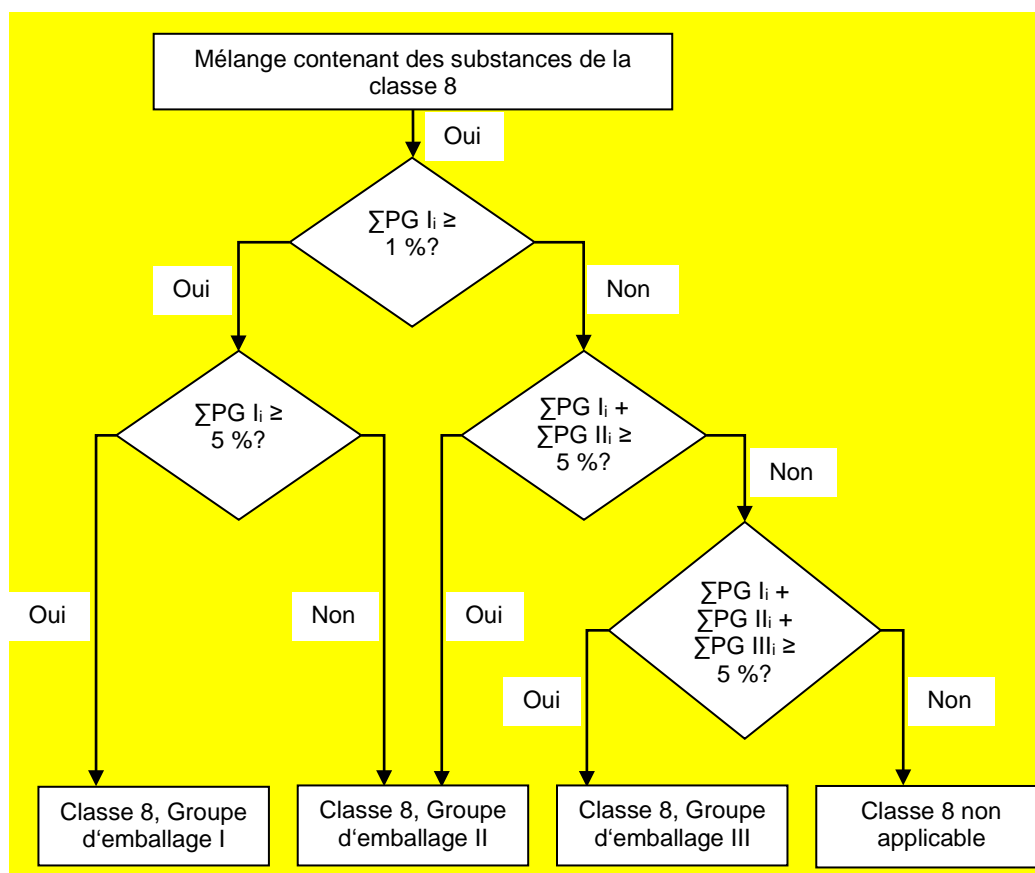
Mélange contenant des substances de la classe 8

Oui

$\sum$PG $I_i \geq$ 1 %?

Oui

Non

$\sum$PG $I_i \geq$ 5 %?

$\sum$PG $I_i$ + $\sum$PG $II_i \geq$ 5 %?

Non

$\sum$PG $I_i$ + $\sum$PG $II_i$ + $\sum$PG $III_i \geq$ 5 %?

Oui

Non

Oui

Oui

Non

Classe 8, Groupe d‘emballage I

Classe 8, Groupe d‘emballage II

Classe 8, Groupe d‘emballage III

Classe 8 non applicable